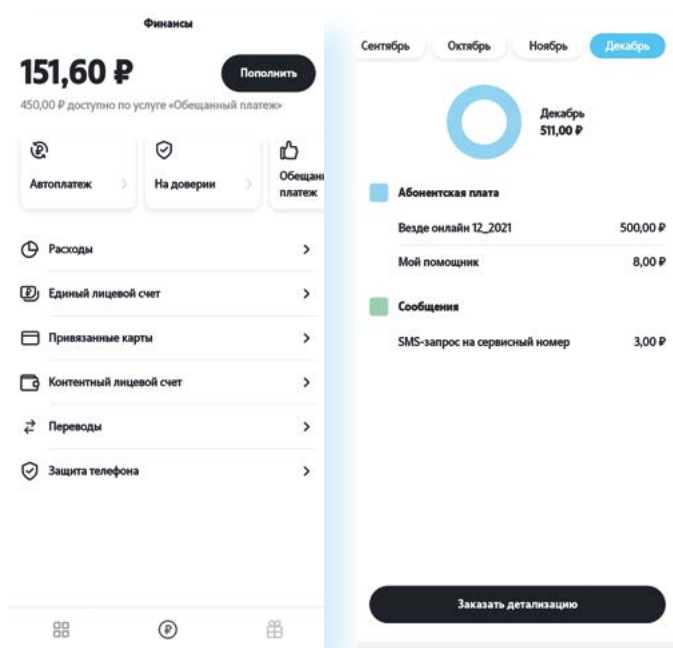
Финансы

151,60 ₽

Пополнить

450,00 ₽ доступно по услуге «Обещанный платеж»

Автоплатеж

На доверии

Обещан платеж

Расходы

Единый лицевой счет

Привязанные карты

Контентный лицевой счет

Переводы

Защита телефона

Сентябрь Октябрь Ноябрь Декабрь

Декабрь
511,00 ₽

Абонентская плата

Везде онлайн 12_2021 500,00 ₽

Мой помощник 8,00 ₽

Сообщения

SMS-запрос на сервисный номер 3,00 ₽

Заказать детализацию